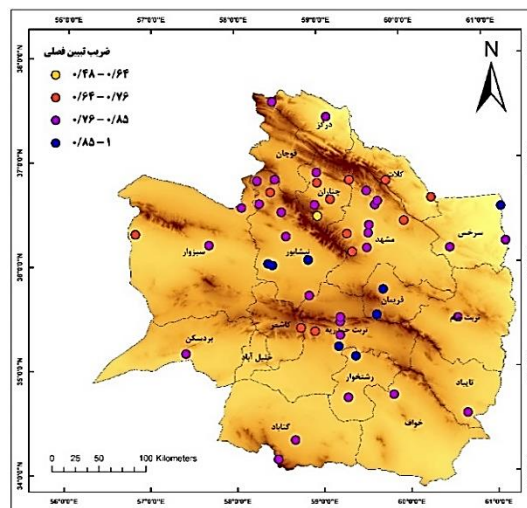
56°0'0"E 57°0'0"E 58°0'0"E 59°0'0"E 60°0'0"E 61°0'0"E

ضرب تبیین فصلی
۰/۴۸ - ۰/۶۴
۰/۶۴ - ۰/۷۶
۰/۷۶ - ۰/۸۵
۰/۸۵ - ۱

N

38°0'0"N
37°0'0"N
36°0'0"N
35°0'0"N
34°0'0"N

درگز
قوچان
کلات
چناران
مشهد
سرخس
سبزوار
نیشابور
فریمان
تربت جام
کاشمر
تربت حیدریه
بردسکن
خلیل آباد
رشتخوار
تایباد
خواف
گناباد

0 25 50 100 Kilometers

56°0'0"E 57°0'0"E 58°0'0"E 59°0'0"E 60°0'0"E 61°0'0"E